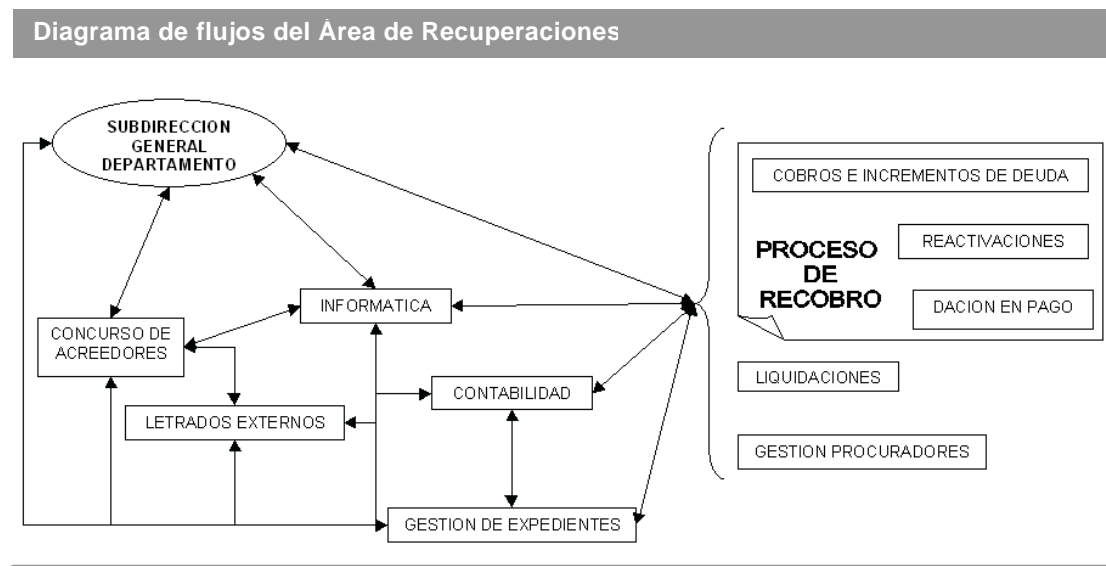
Diagrama de flujos del Área de Recuperaciones

SUBDIRECCION GENERAL DEPARTAMENTO

INFORMATICA

CONCURSO DE ACREEDORES

CONTABILIDAD

LETRADOS EXTERNOS

GESTION DE EXPEDIENTES

COBROS E INCREMENTOS DE DEUDA

PROCESO DE RECOBRO

REACTIVACIONES

DACION EN PAGO

LIQUIDACIONES

GESTION PROCURADORES